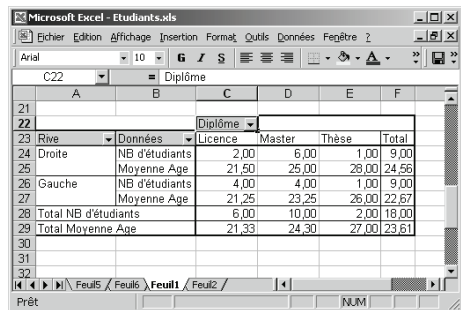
Microsoft Excel - Etudiants.xls

Fichier Edition Affichage Insertion Format Outils Données Fenêtre ?

Arial 10 G I S

C22 = Diplôme

| | A | B | C | D | E | F |
|---|---|---|---|---|---|---|
| 21 | | | | | | |
| 22 | | | Diplôme | | | |
| 23 | Rive | Données | Licence | Master | Thèse | Total |
| 24 | Droite | NB d'étudiants | 2,00 | 6,00 | 1,00 | 9,00 |
| 25 | | Moyenne Age | 21,50 | 25,00 | 28,00 | 24,56 |
| 26 | Gauche | NB d'étudiants | 4,00 | 4,00 | 1,00 | 9,00 |
| 27 | | Moyenne Age | 21,25 | 23,25 | 26,00 | 22,67 |
| 28 | Total NB d'étudiants | | 6,00 | 10,00 | 2,00 | 18,00 |
| 29 | Total Moyenne Age | | 21,33 | 24,30 | 27,00 | 23,61 |
| 30 | | | | | | |
| 31 | | | | | | |
| 32 | | | | | | |

Feuil5 Feuil6 Feuil1 Feuil2

Prêt NUM